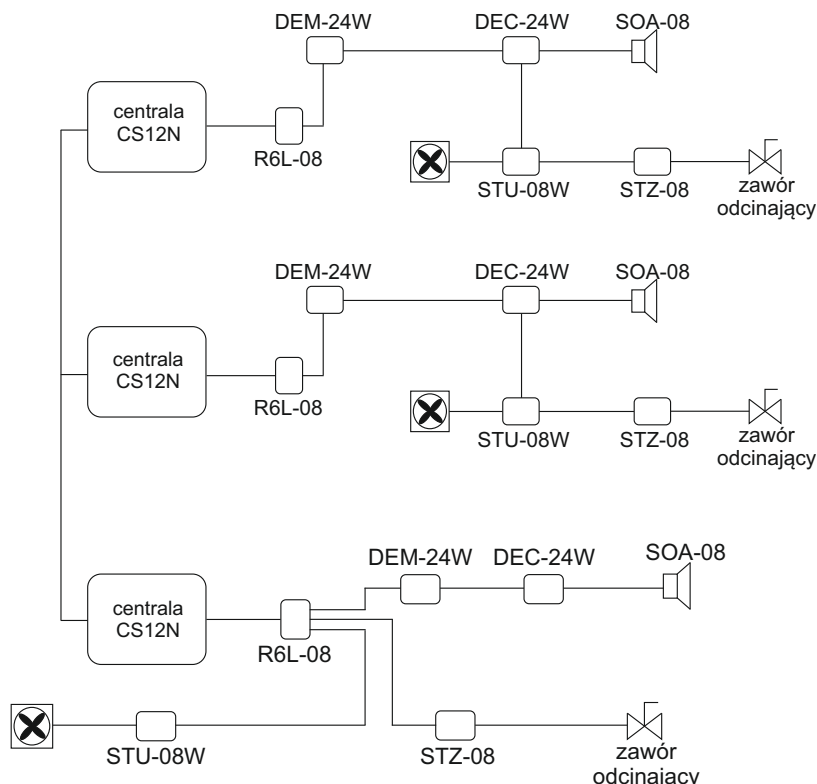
DEM-24W
DEC-24W
SOA-08
centrala CS12N
R6L-08
STU-08W
STZ-08
zawór odcinający

DEM-24W
DEC-24W
SOA-08
centrala CS12N
R6L-08
STU-08W
STZ-08
zawór odcinający

DEM-24W
DEC-24W
SOA-08
centrala CS12N
R6L-08
STU-08W
STZ-08
zawór odcinający